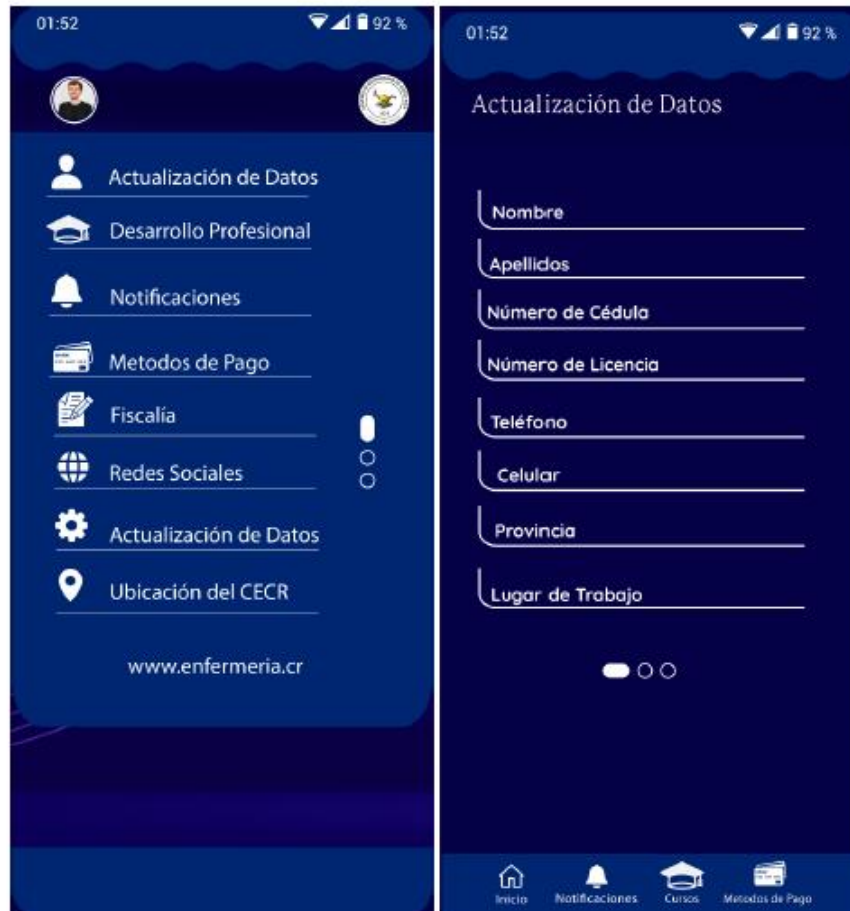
01:52

92 %

Actualización de Datos

Desarrollo Profesional

Notificaciones

Metodos de Pago

Fiscalía

Redes Sociales

Actualización de Datos

Ubicación del CECR

www.enfermeria.cr

01:52

92 %

Actualización de Datos

Nombre

Apellidos

Número de Cédula

Número de Licencia

Teléfono

Celular

Provincia

Lugar de Trabajo

Inicio

Notificaciones

Cursos

Metodos de Pago